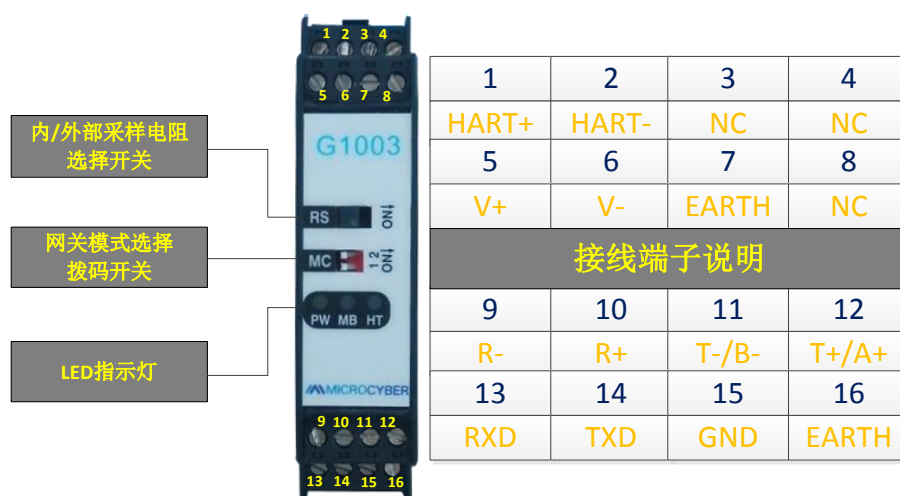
1 2 3 4

5 6 7 8

内/外部采样电阻选择开关

网关模式选择拨码开关

LED指示灯

G1003

RS ON

MC 1 2 ON

PW MB HT

MICROCYBER

9 10 11 12

13 14 15 16

| 1 | 2 | 3 | 4 |
|---|---|---|---|
| HART+ | HART- | NC | NC |
| 5 | 6 | 7 | 8 |
| V+ | V- | EARTH | NC |

接线端子说明

| 9 | 10 | 11 | 12 |
|---|---|---|---|
| R- | R+ | T-/B- | T+/A+ |
| 13 | 14 | 15 | 16 |
| RXD | TXD | GND | EARTH |